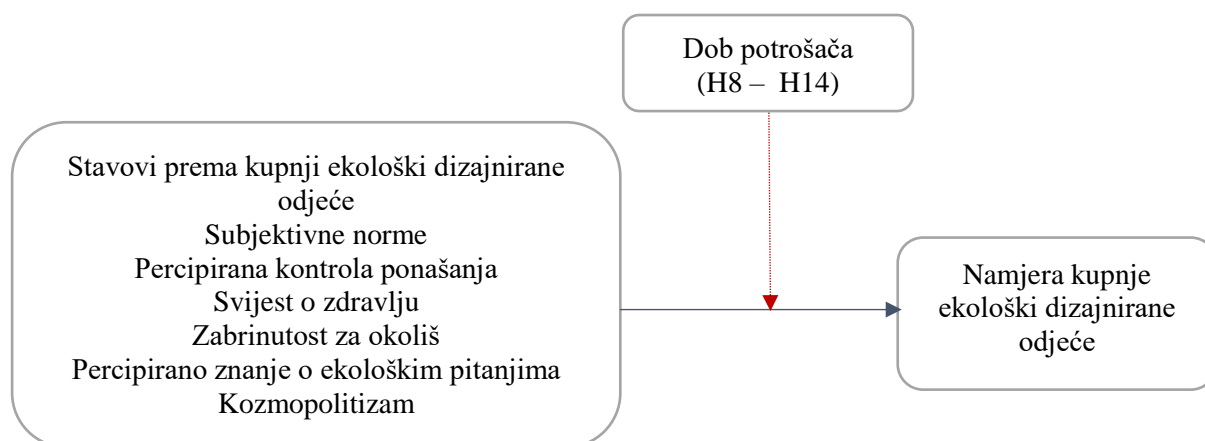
Dob potrošača
(H8 – H14)

Stavovi prema kupnji ekološki dizajnirane odjeće
Subjektivne norme
Percipirana kontrola ponašanja
Svijest o zdravlju
Zabrinutost za okoliš
Percipirano znanje o ekološkim pitanjima
Kozmopolitizam

Namjera kupnje ekološki dizajnirane odjeće